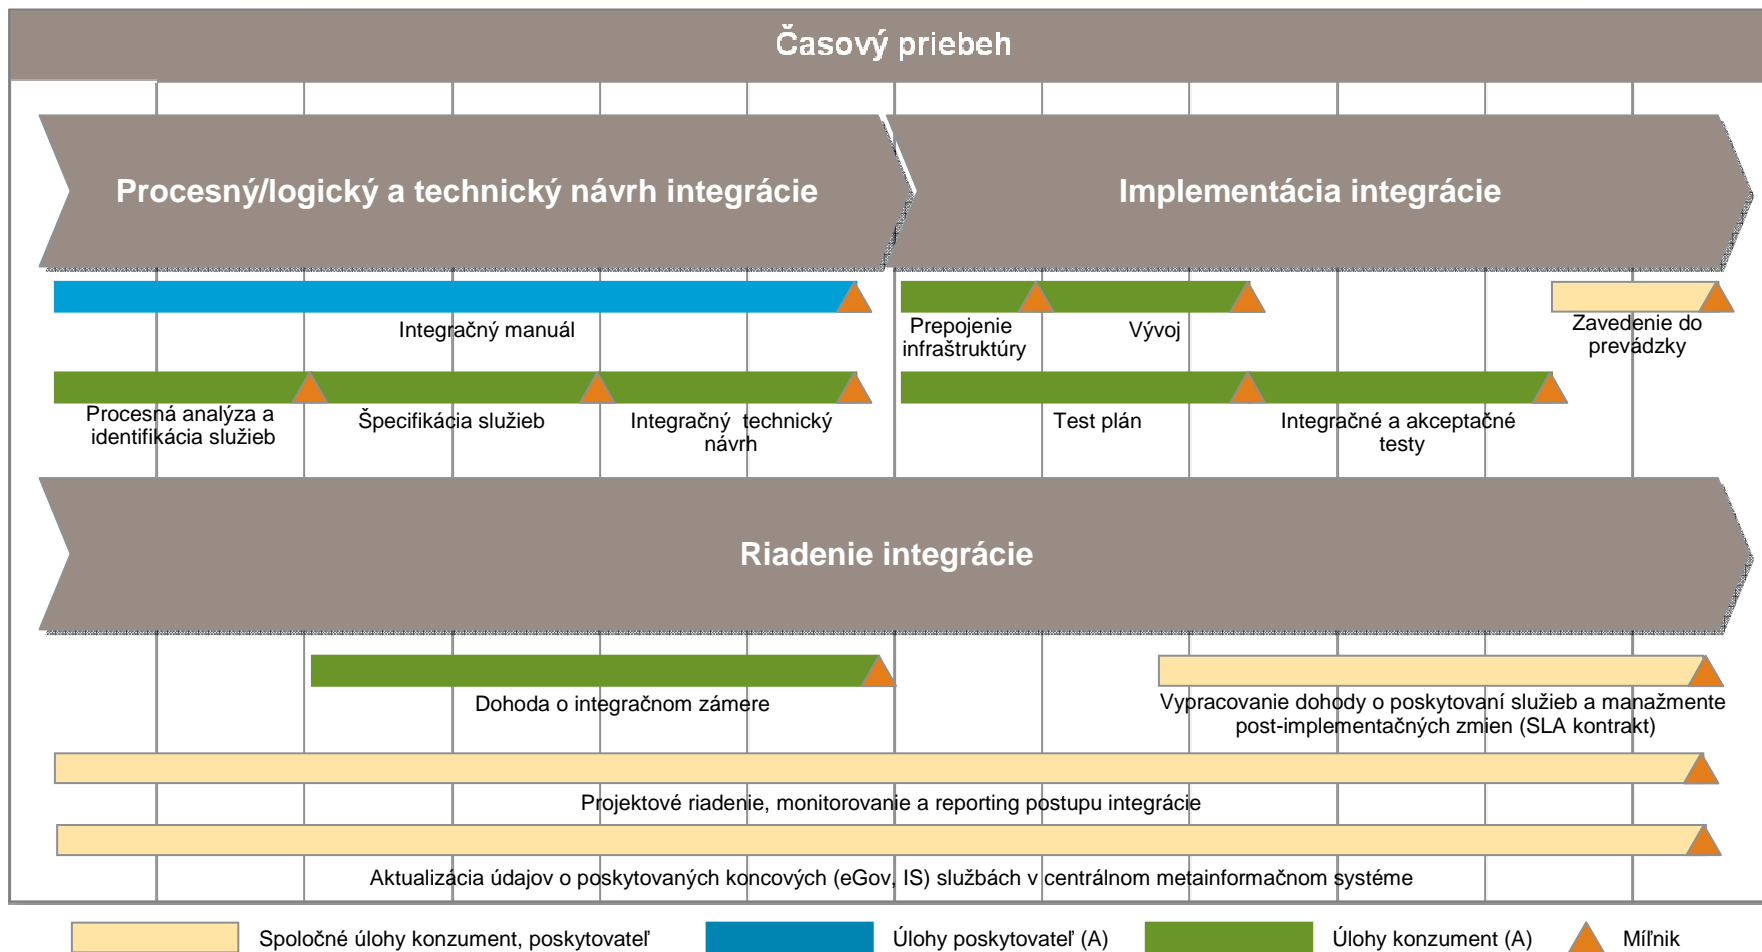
Časový priebeh

Procesný/logický a technický návrh integrácie

Implementácia integrácie

Integračný manuál

Prepojenie infraštruktúry

Vývoj

Zavedenie do prevádzky

Procesná analýza a identifikácia služieb

Špecifikácia služieb

Integračný technický návrh

Test plán

Integračné a akceptačné testy

Riadenie integrácie

Dohoda o integračnom zámere

Vypracovanie dohody o poskytovaní služieb a manažmente post-implementačných zmien (SLA kontrakt)

Projektové riadenie, monitorovanie a reporting postupu integrácie

Aktualizácia údajov o poskytovaných koncových (eGov, IS) službách v centrálnom metainformačnom systéme

Spoločné úlohy konzument, poskytovateľ

Úlohy poskytovateľ (A)

Úlohy konzument (A)

Míľnik